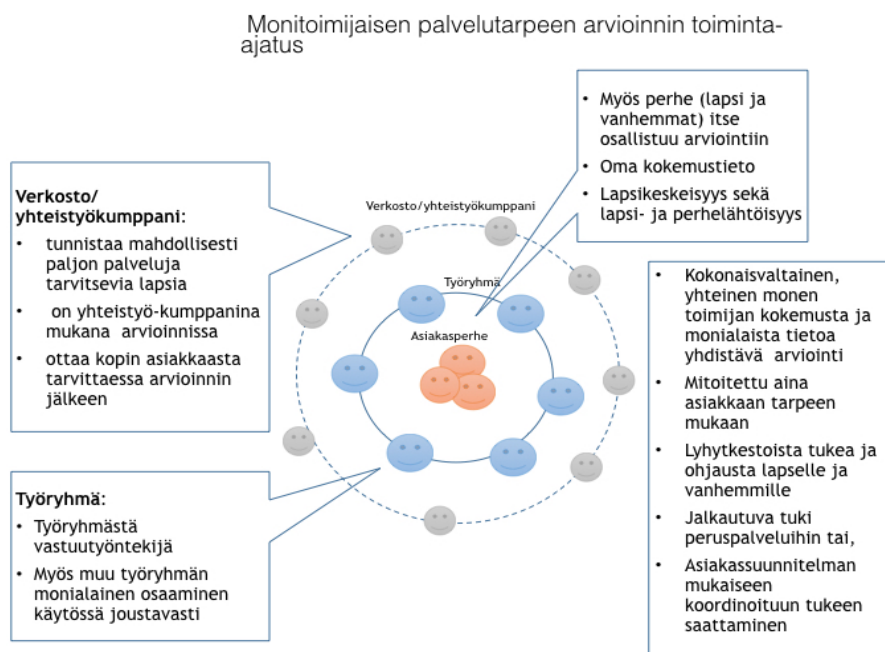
Monitoimijaisen palvelutarpeen arvioinnin toimintaajatus

- Myös perhe (lapsi ja vanhemmat) itse osallistuu arviointiin
- Oma kokemustieto
- Lapsikeskeisyys sekä lapsi- ja perhelähtöisyys

Verkosto/ yhteistyökumppani:
- tunnistaa mahdollisesti paljon palveluja tarvitsevia lapsia
- on yhteistyö-kumppanina mukana arvioinnissa
- ottaa kopin asiakkaasta tarvittaessa arvioinnin jälkeen

Verkosto/yhteistyökumppani

Työryhmä

Asiakasperhe

- Kokonaisvaltainen, yhteinen monen toimijan kokemusta ja monialaista tietoa yhdistävä arviointi
- Mitoitettu aina asiakkaan tarpeen mukaan
- Lyhytkestoista tukea ja ohjausta lapselle ja vanhemmille
- Jalkautuva tuki peruspalveluihin tai,
- Asiakassuunnitelman mukaiseen koordinoituun tukeen saattaminen

Työryhmä:
- Työryhmästä vastuutyöntekijä
- Myös muu työryhmän monialainen osaaminen käytössä joustavasti